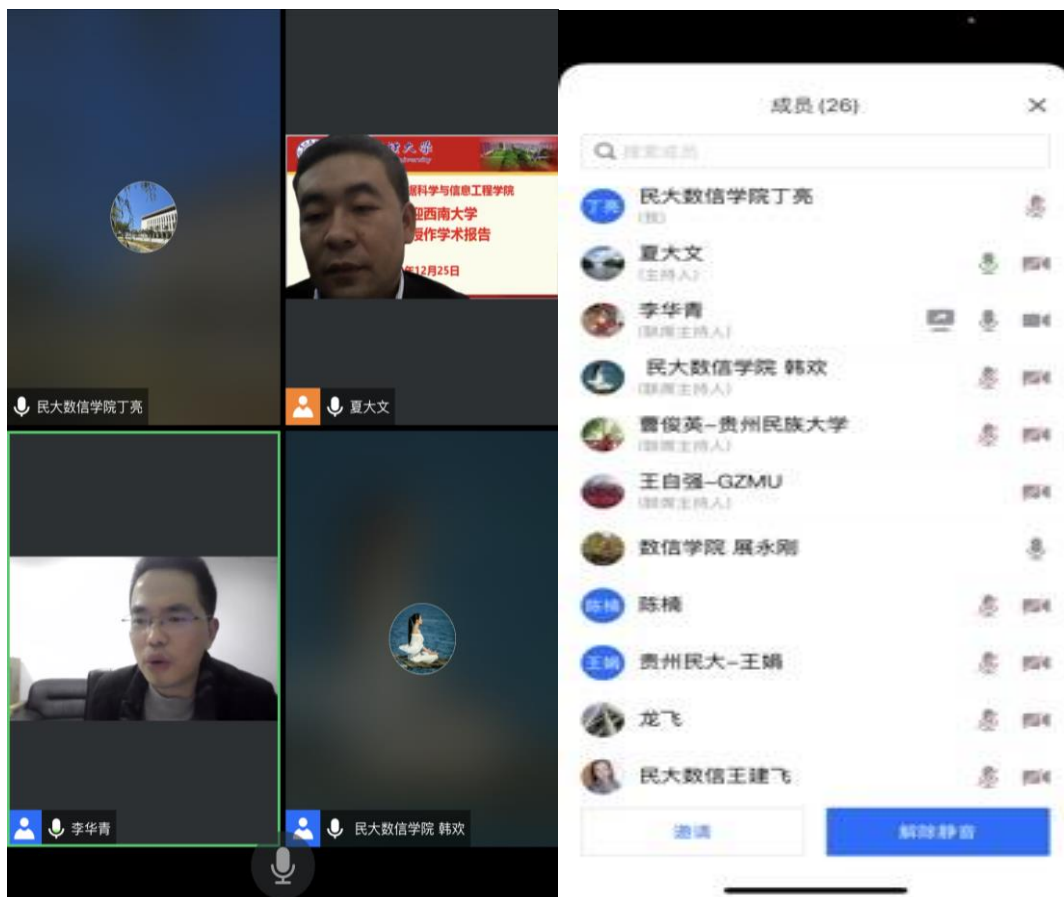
民大数信学院丁亮

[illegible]大学
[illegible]科学与信息工程学院
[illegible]西南大学
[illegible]作学术报告
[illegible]12月25日

夏大文

李华青

民大数信学院 韩欢

成员 (26)

搜索成员

丁亮 民大数信学院丁亮
(我)

夏大文
(主持人)

李华青
(联席主持人)

民大数信学院 韩欢
(联席主持人)

曹俊英-贵州民族大学
(联席主持人)

王自强-GZMU
(联席主持人)

数信学院 展永刚

陈楠 陈楠

王娟 贵州民大-王娟

龙飞

民大数信王建飞

邀请

解除静音